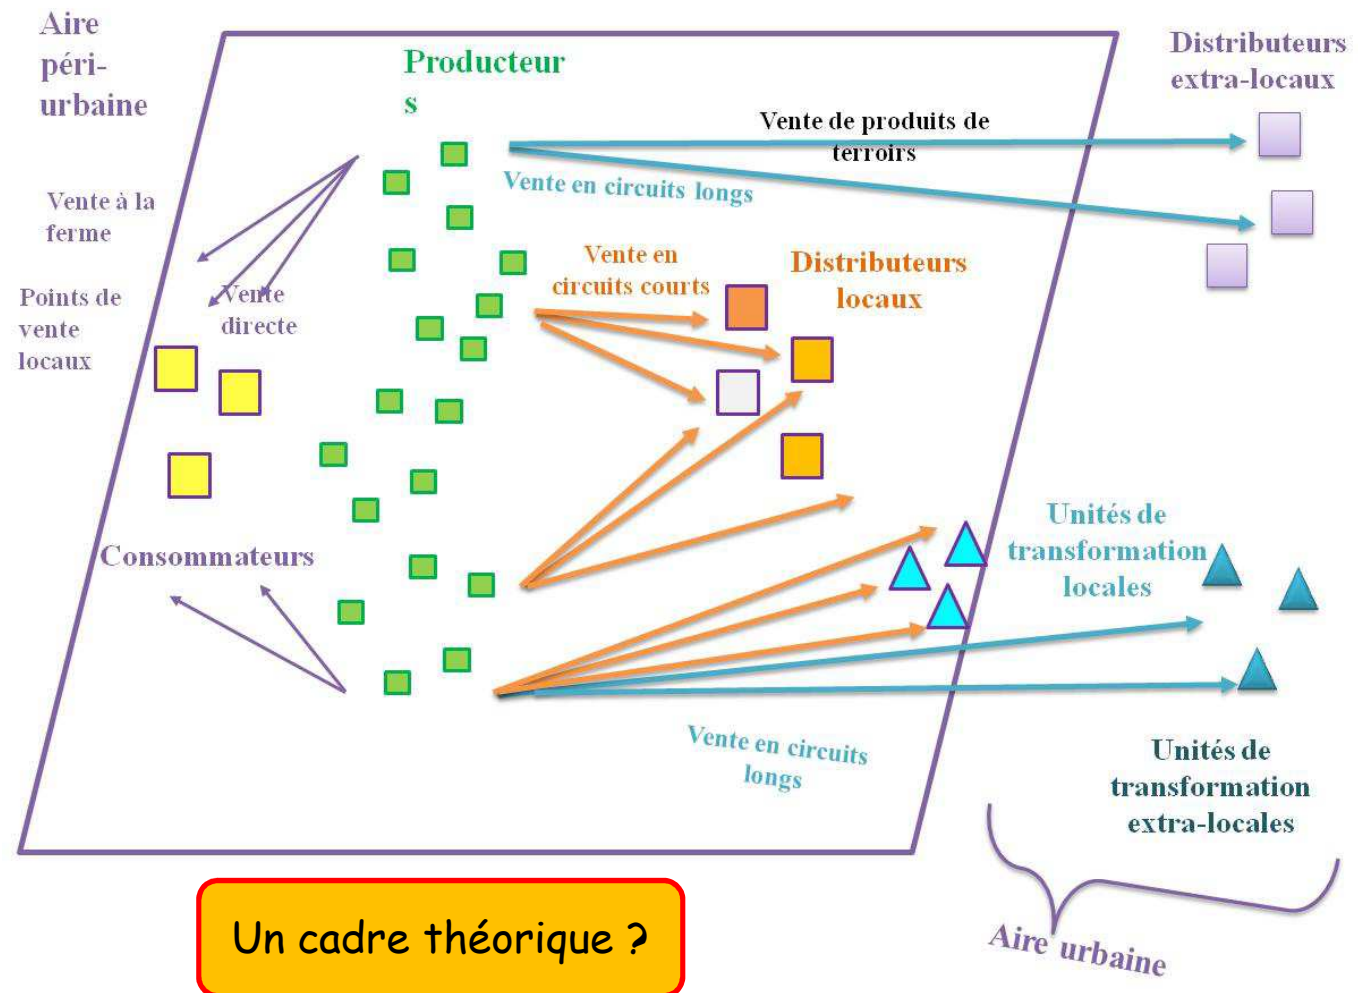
Aire péri-urbaine

Producteurs

Distributeurs extra-locaux

Vente de produits de terroirs

Vente en circuits longs

Vente à la ferme

Points de vente locaux

Vente directe

Vente en circuits courts

Distributeurs locaux

Consommateurs

Unités de transformation locales

Vente en circuits longs

Unités de transformation extra-locales

Aire urbaine

Un cadre théorique ?